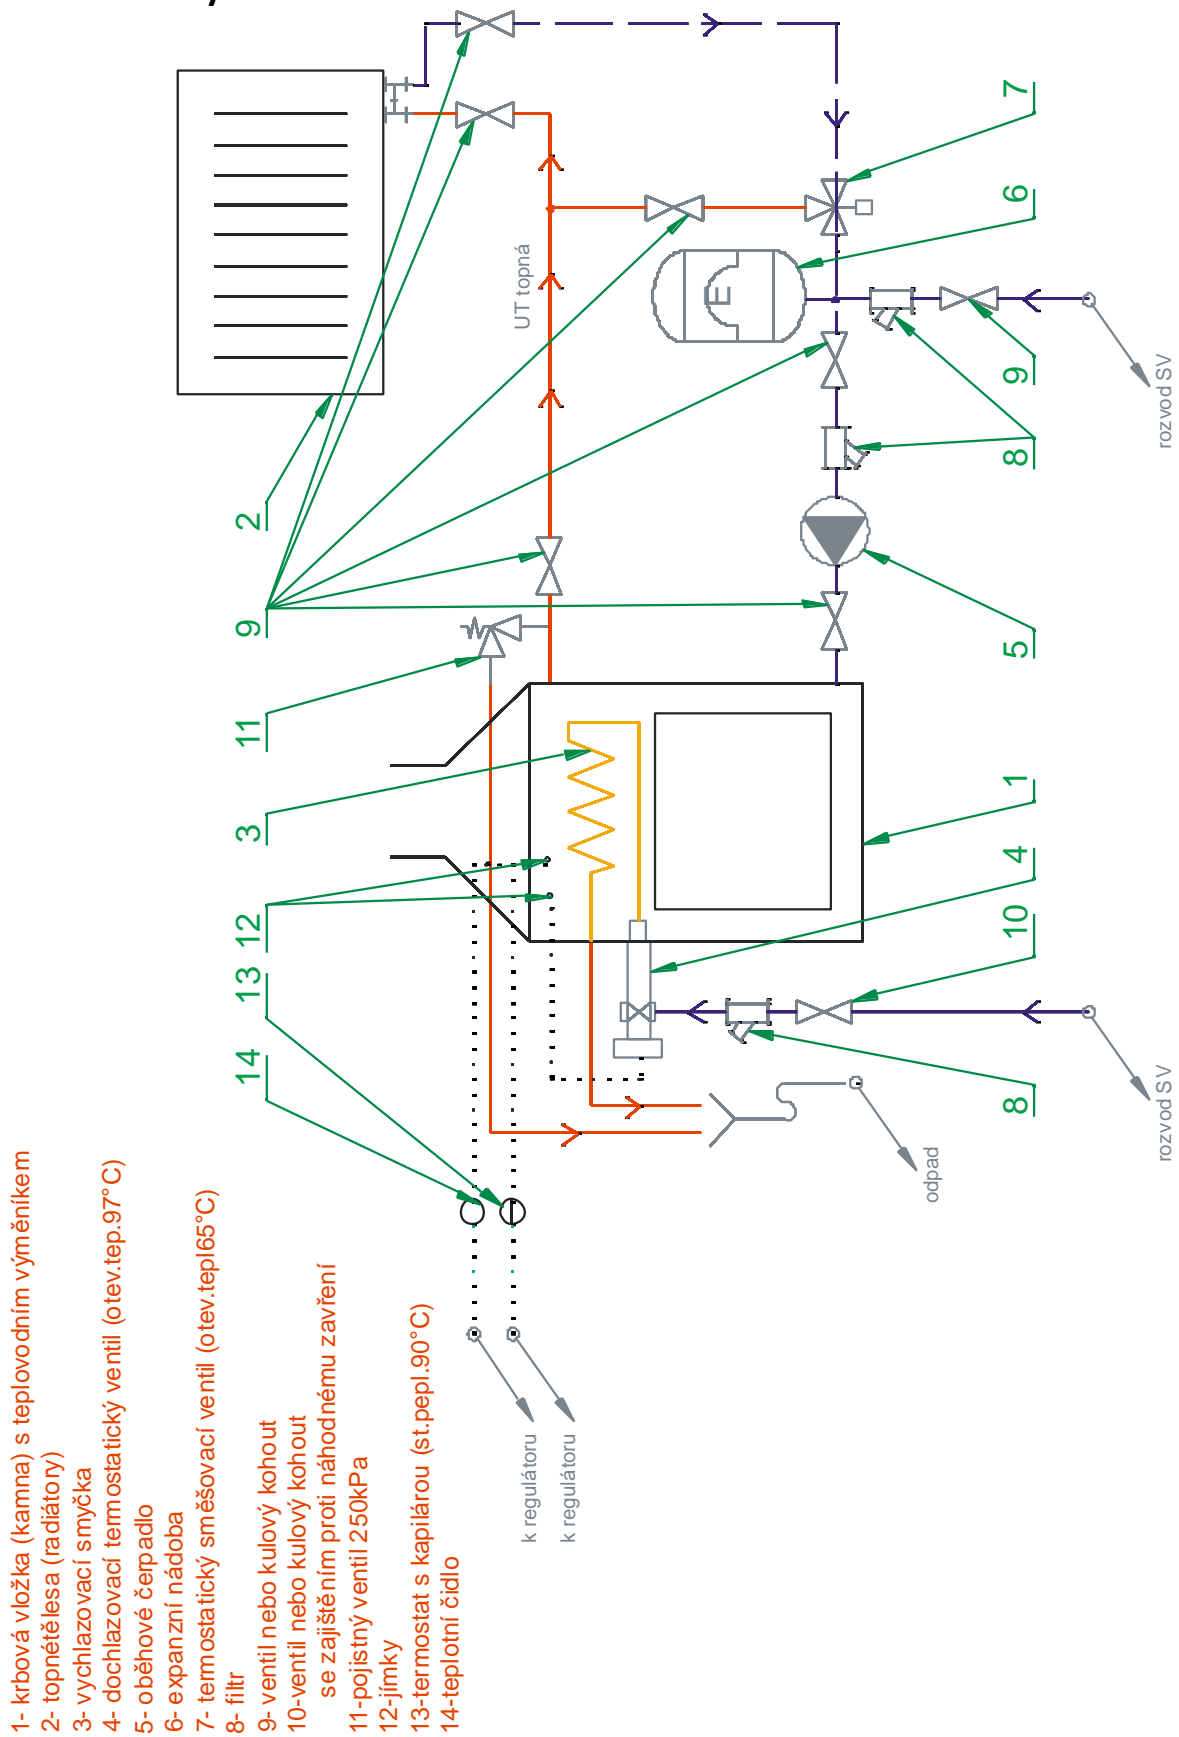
1- krbová vložka (kamna) s teplovodním výměníkem
2- topnětělesa (radiátory)
3- vychlazovací smyčka
4- dochlazovací termostatický ventil (otev.tep.97°C)
5- oběhové čerpadlo
6- expanzní nádoba
7- termostatický směšovací ventil (otev.tepl65°C)
8- filtr
9- ventil nebo kulový kohout
10-ventil nebo kulový kohout
se zajištěním proti náhodnému zavření
11-pojistný ventil 250kPa
12-jímky
13-termostat s kapilárou (st.pepl.90°C)
14-teplotní čidlo

UT topná
E
2
9
11
3
12
13
14
7
6
9
8
5
1
4
10
8
rozvod SV
rozvod SV
odpad
k regulátoru
k regulátoru